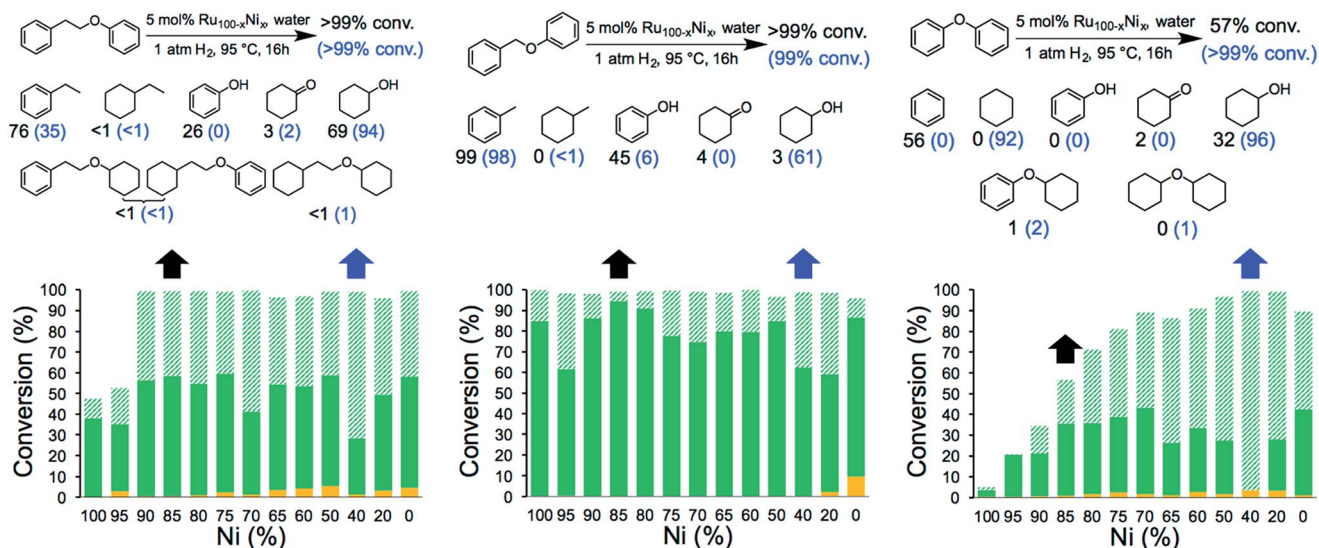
5 mol% Ru$_{100-x}$Ni$_x$, water
1 atm H$_2$, 95 °C, 16h
>99% conv.
(>99% conv.)

76 (35) <1 (<1) 26 (0) 3 (2) 69 (94)

<1 (<1) <1 (1)

5 mol% Ru$_{100-x}$Ni$_x$, water
1 atm H$_2$, 95 °C, 16h
>99% conv.
(99% conv.)

99 (98) 0 (<1) 45 (6) 4 (0) 3 (61)

5 mol% Ru$_{100-x}$Ni$_x$, water
1 atm H$_2$, 95 °C, 16h
57% conv.
(>99% conv.)

56 (0) 0 (92) 0 (0) 2 (0) 32 (96)

1 (2) 0 (1)

Conversion (%)
0 5 10 15 20 25 30 35 40 45 50 55 60 65 70 75 80 85 90 95 100
100 95 90 85 80 75 70 65 60 50 40 20 0
Ni (%)

Conversion (%)
0 5 10 15 20 25 30 35 40 45 50 55 60 65 70 75 80 85 90 95 100
100 95 90 85 80 75 70 65 60 50 40 20 0
Ni (%)

Conversion (%)
0 5 10 15 20 25 30 35 40 45 50 55 60 65 70 75 80 85 90 95 100
100 95 90 85 80 75 70 65 60 50 40 20 0
Ni (%)